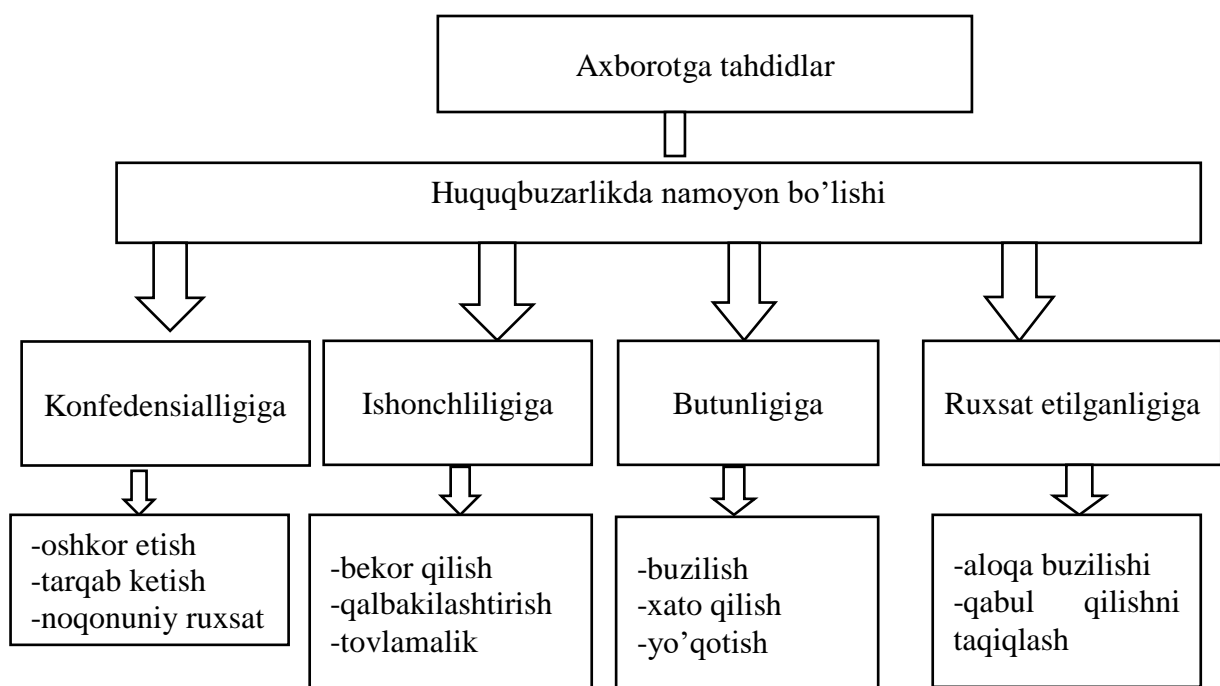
Axborotga tahdidlar

Huquqbuzarlikda namoyon bo'lishi

Konfedensialligiga

Ishonchliligiga

Butunligiga

Ruxsat etilganligiga

-oshkor etish
-tarqab ketish
-noqonuniy ruxsat

-bekor qilish
-qalbakilashtirish
-tovlamalik

-buzilish
-xato qilish
-yo'qotish

-aloqa buzilishi
-qabul qilishni taqiqlash